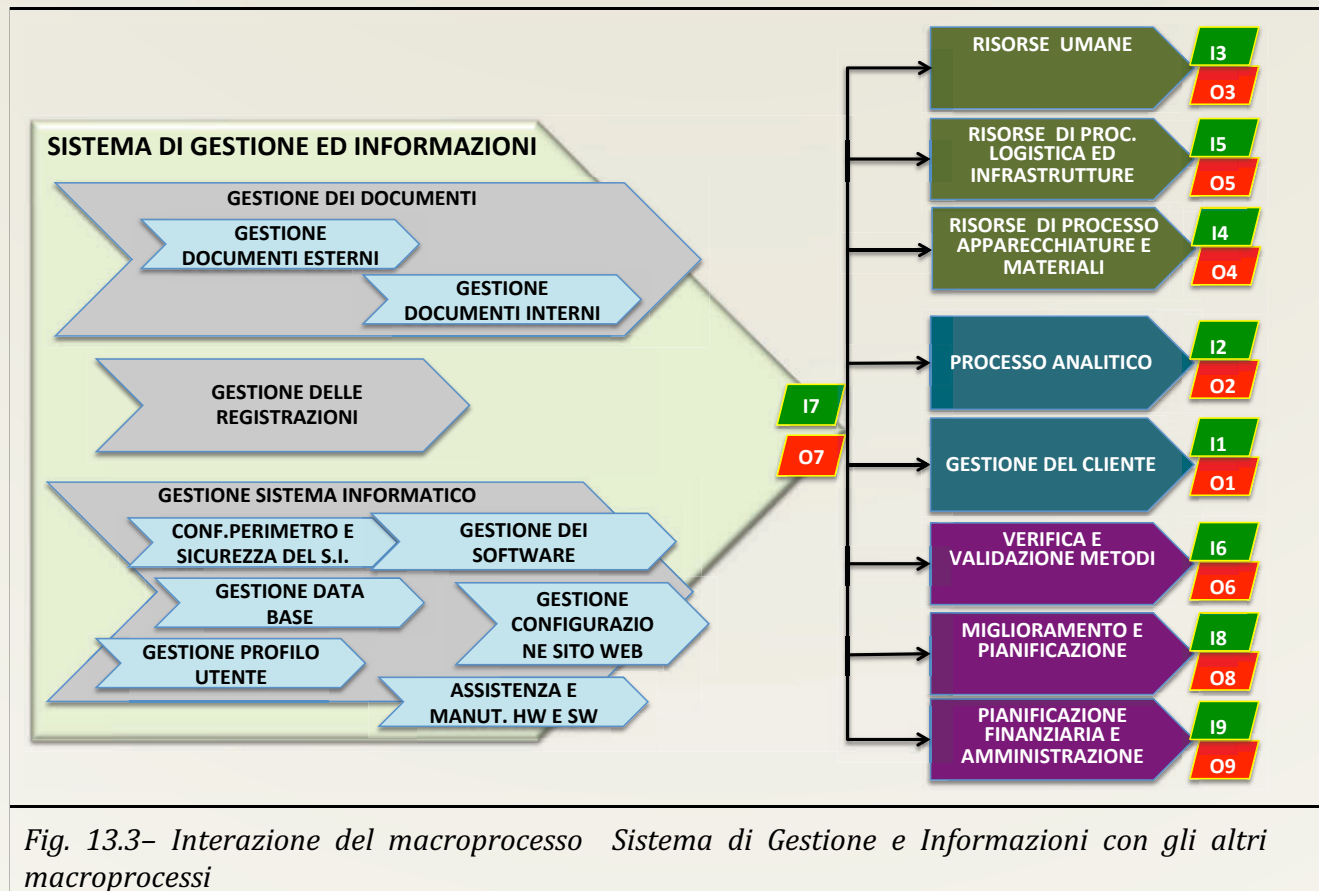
SISTEMA DI GESTIONE ED INFORMAZIONI

GESTIONE DEI DOCUMENTI

GESTIONE DOCUMENTI ESTERNI

GESTIONE DOCUMENTI INTERNI

GESTIONE DELLE REGISTRAZIONI

GESTIONE SISTEMA INFORMATICO

CONF.PERIMETRO E SICUREZZA DEL S.I.

GESTIONE DEI SOFTWARE

GESTIONE DATA BASE

GESTIONE CONFIGURAZIO NE SITO WEB

GESTIONE PROFILO UTENTE

ASSISTENZA E MANUT. HW E SW

I7

O7

RISORSE UMANE

I3

O3

RISORSE DI PROC. LOGISTICA ED INFRASTRUTTURE

I5

O5

RISORSE DI PROCESSO APPARECCHIATURE E MATERIALI

I4

O4

PROCESSO ANALITICO

I2

O2

GESTIONE DEL CLIENTE

I1

O1

VERIFICA E VALIDAZIONE METODI

I6

O6

MIGLIORAMENTO E PIANIFICAZIONE

I8

O8

PIANIFICAZIONE FINANZIARIA E AMMINISTRAZIONE

I9

O9

Fig. 13.3– Interazione del macroprocesso Sistema di Gestione e Informazioni con gli altri macroprocessi